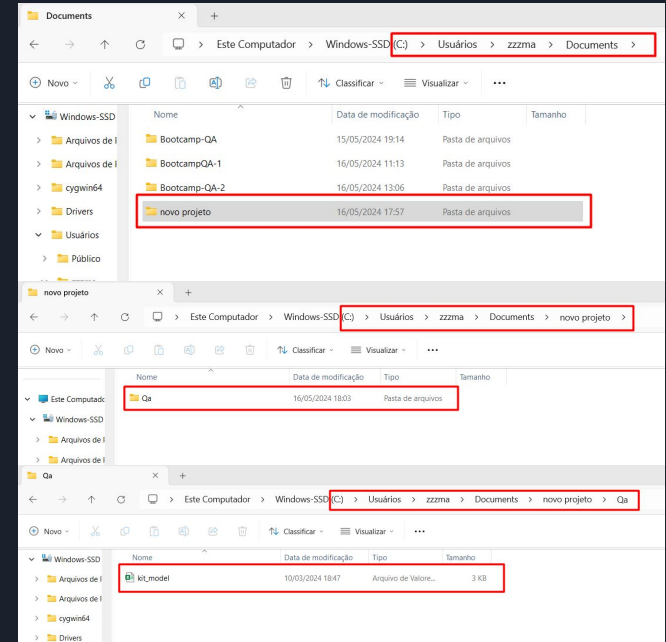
Documents × +

← → ↑ ⟳ Este Computador > Windows-SSD (C:) > Usuários > zzzma > Documents >

Novo Classificar Visualizar •••

Windows-SSD
Arquivos de I
Arquivos de I
cygwin64
Drivers
Usuários
Público

| Nome | Data de modificação | Tipo | Tamanho |
|---|---|---|---|
| Bootcamp-QA | 15/05/2024 19:14 | Pasta de arquivos | |
| BootcampQA-1 | 16/05/2024 11:13 | Pasta de arquivos | |
| Bootcamp-QA-2 | 16/05/2024 13:06 | Pasta de arquivos | |
| novo projeto | 16/05/2024 17:57 | Pasta de arquivos | |

novo projeto × +

← → ↑ ⟳ Este Computador > Windows-SSD (C:) > Usuários > zzzma > Documents > novo projeto >

Novo Classificar Visualizar •••

Este Computador
Windows-SSD
Arquivos de I
Arquivos de I

| Nome | Data de modificação | Tipo | Tamanho |
|---|---|---|---|
| Qa | 16/05/2024 18:03 | Pasta de arquivos | |

Qa × +

← → ↑ ⟳ Este Computador > Windows-SSD (C:) > Usuários > zzzma > Documents > novo projeto > Qa

Novo Classificar Visualizar •••

Windows-SSD
Arquivos de I
Arquivos de I
cygwin64
Drivers

| Nome | Data de modificação | Tipo | Tamanho |
|---|---|---|---|
| kit_model | 10/03/2024 18:47 | Arquivo de Valore... | 3 KB |